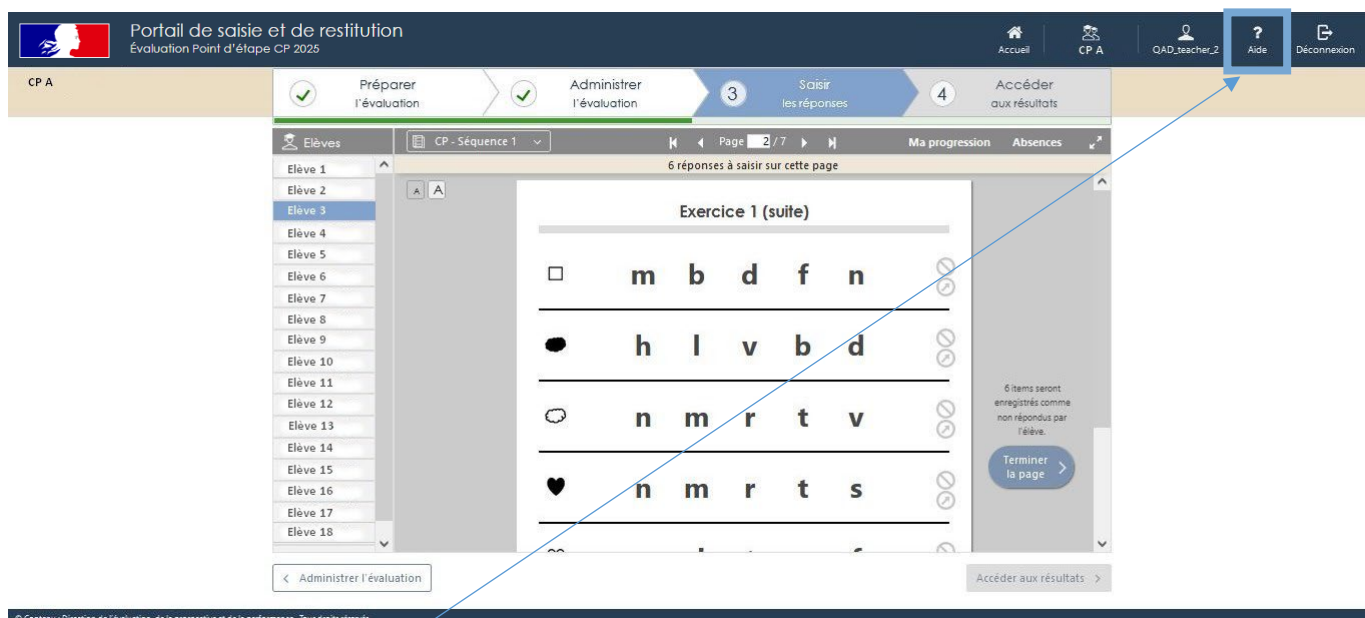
Portail de saisie et de restitution
Évaluation Point d'étape CP 2025

Accueil
CP A
QAD_teacher_2
Aide
Déconnexion

CP A

Préparer l'évaluation
Administrer l'évaluation
3 Saisir les réponses
4 Accéder aux résultats

Elèves
CP - Séquence 1
Page 2 / 7
Ma progression
Absences

6 réponses à saisir sur cette page

Elève 1
Elève 2
Elève 3
Elève 4
Elève 5
Elève 6
Elève 7
Elève 8
Elève 9
Elève 10
Elève 11
Elève 12
Elève 13
Elève 14
Elève 15
Elève 16
Elève 17
Elève 18

A A

Exercice 1 (suite)

m b d f n
h l v b d
n m r t v
n m r t s

6 items seront enregistrés comme non répondus par l'élève.

Terminer la page

Administrer l'évaluation
Accéder aux résultats

© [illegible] Direction de l'évaluation, de la prospective et de la performance - Tous droits réservés